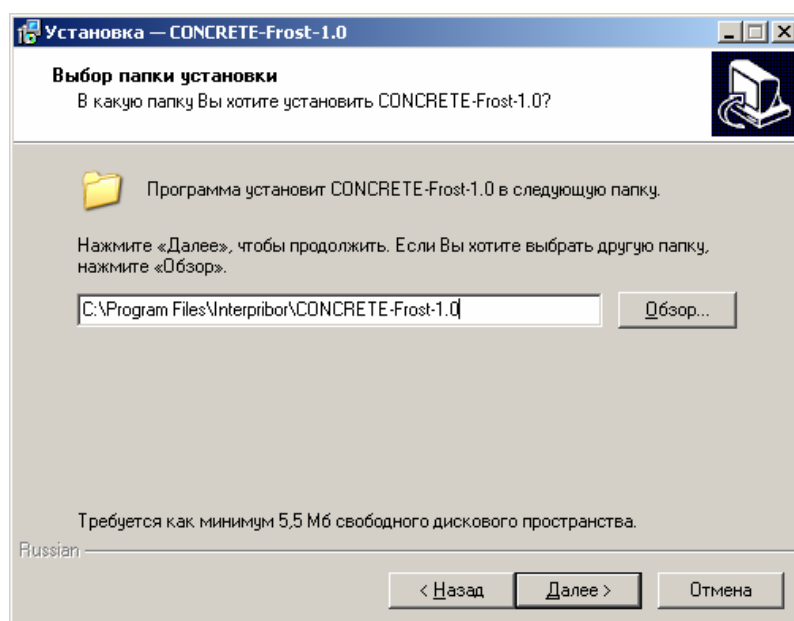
Установка — CONCRETE-Frost-1.0

Выбор папки установки
В какую папку Вы хотите установить CONCRETE-Frost-1.0?

Программа установит CONCRETE-Frost-1.0 в следующую папку.

Нажмите «Далее», чтобы продолжить. Если Вы хотите выбрать другую папку, нажмите «Обзор».

C:\Program Files\Interpribor\CONCRETE-Frost-1.0

Обзор...

Требуется как минимум 5,5 Мб свободного дискового пространства.

Russian

< Назад

Далее >

Отмена